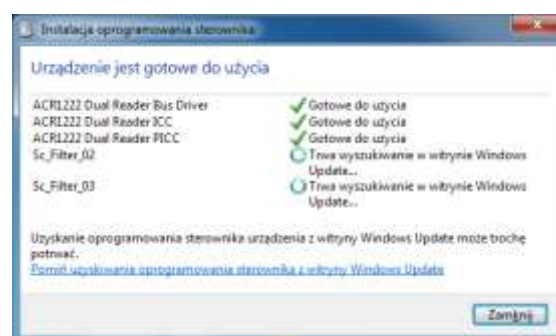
Instalacja oprogramowania sterownika

Urządzenie jest gotowe do użycia

| | |
|---|---|
| ACR1222 Dual Reader Bus Driver | Gotowe do użycia |
| ACR1222 Dual Reader ICC | Gotowe do użycia |
| ACR1222 Dual Reader PICC | Gotowe do użycia |
| Sc_Filter_02 | Trwa wyszukiwanie w witrynie Windows Update... |
| Sc_Filter_03 | Trwa wyszukiwanie w witrynie Windows Update... |

Uzyskanie oprogramowania sterownika urządzenia z witryny Windows Update może trochę potrwać.
Pomiń uzyskiwanie oprogramowania sterownika z witryny Windows Update

Zamknij